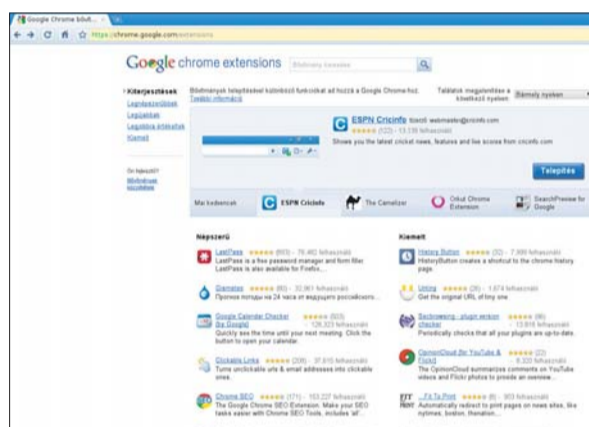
Google Chrome bővít...

https://chrome.google.com/extensions

Google chrome extensions

Bővítmény keresése

Bővítmények telepítésével különböző funkciókat ad hozzá a Google Chrome-hoz. További információ

Találatok megjelenítése a következő nyelven: Bármely nyelven

Kiterjesztések
Legnépszerűbbek
Legújabbak
Legjobbra értékeltek
Kiemelt

On fejlesztő? Bővítmények közzététele

ESPN Cricinfo
Szerző: webmaster@cricinfo.com
★★★★★ (122) - 13.139 felhasználó
Shows you the latest cricket news, features and live scores from cricinfo.com

Telepítés

Mai kedvencek | ESPN Cricinfo | The Camelizer | Orkut Chrome Extension | SearchPreview for Google

Népszerű

LastPass ★★★★★ (893) - 76.482 felhasználó
LastPass is a free password manager and form filler. LastPass is also available for Firefox...

Gismeteo ★★★★★ (86) - 32.961 felhasználó
Прогноз погоды на 24 часа от ведущего российского...

Google Calendar Checker (by Google) ★★★★★ (603) - 126.323 felhasználó
Quickly see the time until your next meeting. Click the button to open your calendar.

Clickable Links ★★★★★ (208) - 37.815 felhasználó
Turns unclickable urls & email addresses into clickable ones.

Chrome SEO ★★★★★ (171) - 153.227 felhasználó
The Google Chrome SEO Extension. Make your SEO tasks easier with Chrome SEO Tools, includes 'all'...

Kiemelt

History Button ★★★★★ (32) - 7.999 felhasználó
HistoryButton create a shortcut to the chrome history page.

Unshorten ★★★★★ (28) - 1.874 felhasználó
Get the original URL of tiny one.

Sectionwise - plugin version checker ★★★★★ (96) - 13.816 felhasználó
Periodically check that all your plugins are up-to-date.

OpinionCloud for YouTube & Flickr ★★★★★ (22) - 6.320 felhasználó
The OpinionCloud summarizes comments on YouTube videos and Flickr photos to provide an overview...

...Fit To Print ★★★★★ (8) - 369 felhasználó
Automatically redirect to print pages on news sites, like nytimes, boston, thenation...